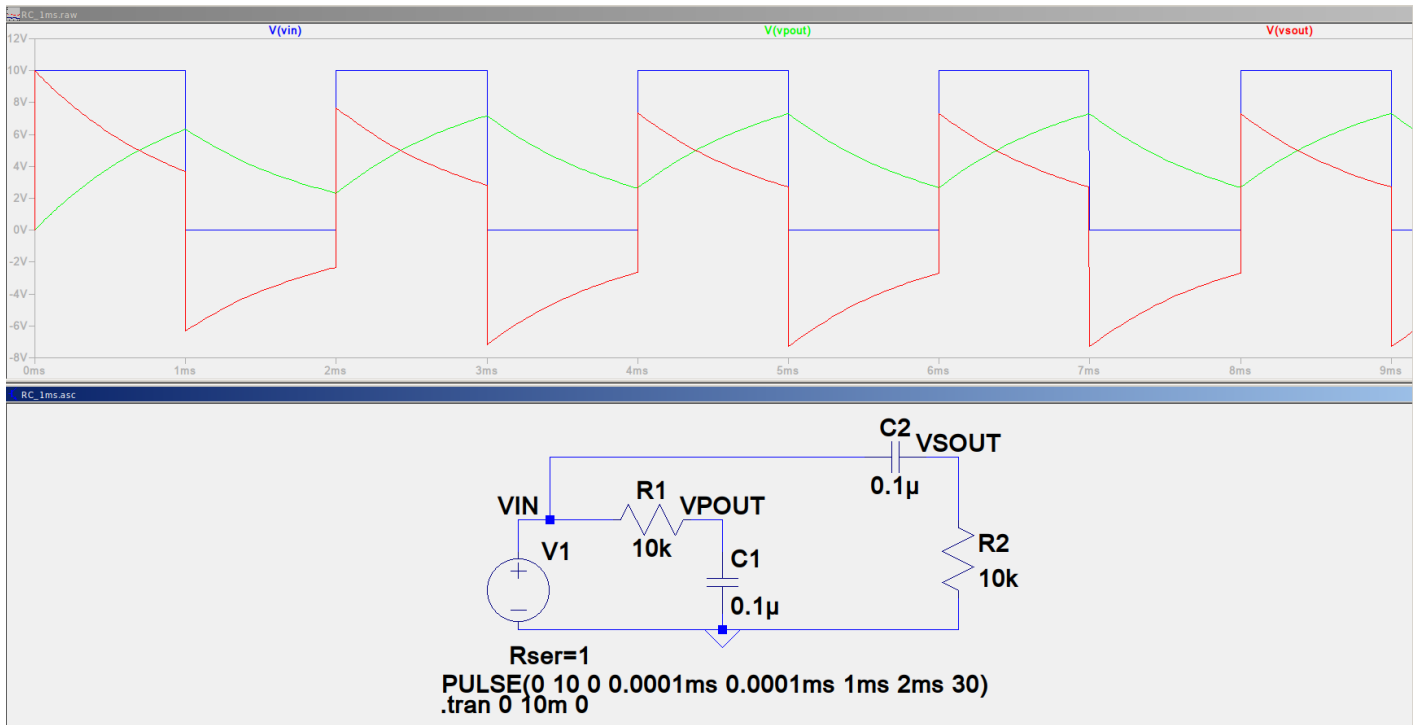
RC_1ms.raw

V(vin)
V(vpout)
V(vsout)

12V
10V
8V
6V
4V
2V
0V
-2V
-4V
-6V
-8V

0ms
1ms
2ms
3ms
4ms
5ms
6ms
7ms
8ms
9ms

RC_1ms.asc

C2
VSOUT
0.1µ
VIN
R1
VPOUT
V1
10k
C1
0.1µ
R2
10k
Rser=1
PULSE(0 10 0 0.0001ms 0.0001ms 1ms 2ms 30)
.tran 0 10m 0